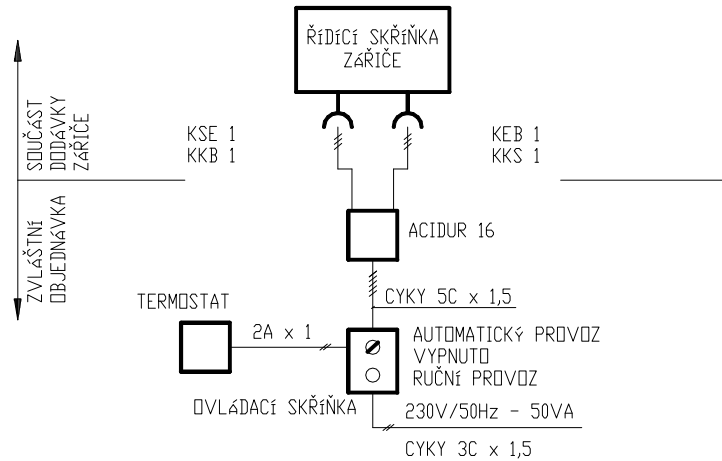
ŘÍDÍCÍ SKŘÍŇKA ZÁŘIČE

SOUČÁST DODÁVKY ZÁŘIČE

ZVLÁŠTNÍ OBJEDNÁVKA

KSE 1
KKB 1

KEB 1
KKS 1

ACIDUR 16

CYKY 5C x 1,5

TERMOSTAT

2A x 1

AUTOMATICKÝ PROVOZ
VYPNUTO
RUČNÍ PROVOZ

OVLÁDACÍ SKŘÍŇKA

230V/50Hz - 50VA

CYKY 3C x 1,5